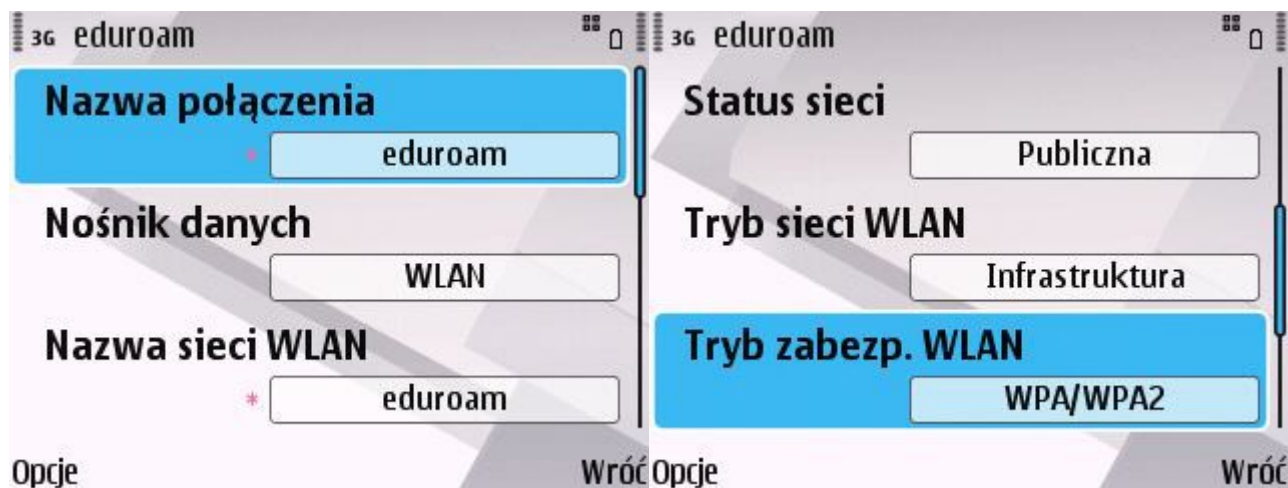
3G eduroam

Nazwa połączenia
* eduroam

Nośnik danych
WLAN

Nazwa sieci WLAN
* eduroam

Opcje
Wróć

3G eduroam

Status sieci
Publiczna

Tryb sieci WLAN
Infrastruktura

Tryb zabezp. WLAN
WPA/WPA2

Opcje
Wróć